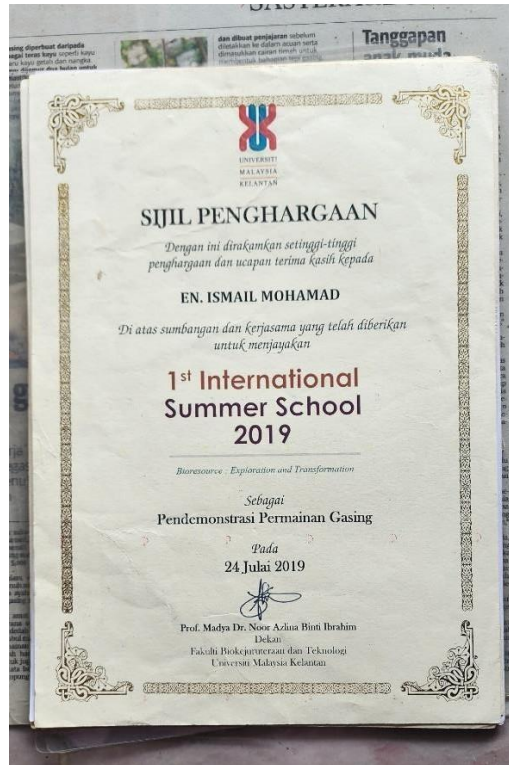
UNIVERSITI MALAYSIA KELANTAN

SIJIL PENGHARGAAN

Dengan ini dirakamkan setinggi-tinggi penghargaan dan ucapan terima kasih kepada

EN. ISMAIL MOHAMAD

Di atas sumbangan dan kerjasama yang telah diberikan untuk menjayakan

1$^{st}$ International Summer School 2019

Bioresource : Exploration and Transformation

Sebagai
Pendemonstrasi Permainan Gasing

Pada
24 Julai 2019

Prof. Madya Dr. Noor Azlina Binti Ibrahim
Dekan
Fakulti Biokejuruteraan dan Teknologi
Universiti Malaysia Kelantan

Tanggapan
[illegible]

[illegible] diperbuat daripada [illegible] keras kayu seperti kayu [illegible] kayu getah dan nangka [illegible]

dan dibuat penjajaran sebelum diletakkan ke dalam acuan serta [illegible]

SASTERA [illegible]